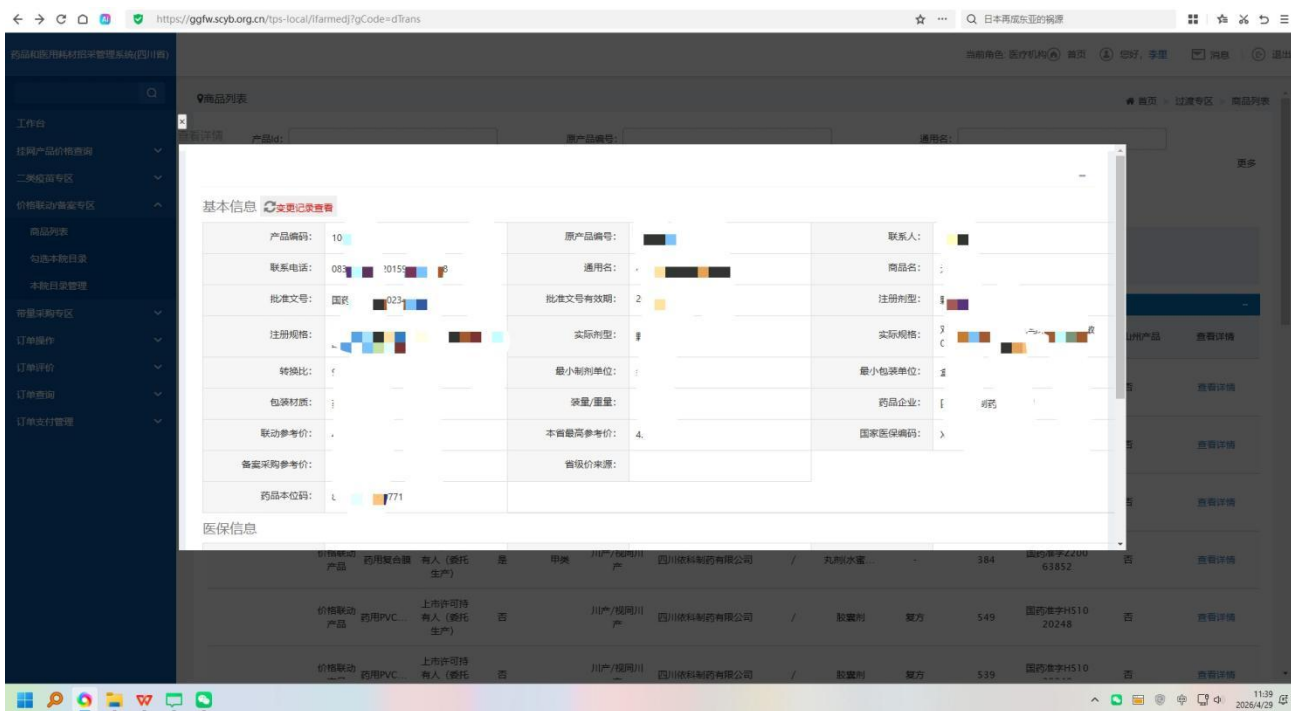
← → C https://ggfw.scyb.org.cn/tps-local/lfarmedj?gCode=dTrans ☆ ··· Q 日本再成东亚的祸源

药品和医用耗材招采管理系统(四川省)

当前角色: 医疗机构 首页 您好, 李里 消息 退出

工作台
挂网产品价格查询
二类疫苗专区
价格联动/备案专区
商品列表
勾选本院目录
本院目录管理
带量采购专区
订单操作
订单评价
订单查询
订单支付管理

商品列表

首页 > 过渡专区 > 商品列表

产品id: 原产品编号: 通用名:

更多

基本信息 变更记录查看

| 产品编码: | 10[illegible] | 原产品编号: | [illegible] | 联系人: | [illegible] |
|---|---|---|---|---|---|
| 联系电话: | 083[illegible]20159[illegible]8 | 通用名: | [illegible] | 商品名: | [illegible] |
| 批准文号: | 国药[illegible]023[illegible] | 批准文号有效期: | 2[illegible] | 注册剂型: | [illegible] |
| 注册规格: | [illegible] | 实际剂型: | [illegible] | 实际规格: | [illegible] |
| 转换比: | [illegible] | 最小制剂单位: | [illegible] | 最小包装单位: | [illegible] |
| 包装材质: | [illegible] | 装量/重量: | | 药品企业: | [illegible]制药 |
| 联动参考价: | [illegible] | 本省最高参考价: | 4.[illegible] | 国家医保编码: | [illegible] |
| 备案采购参考价: | | 省级价来源: | | | |
| 药品本位码: | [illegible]771 | | | | |

医保信息

| 价格联动产品 | 药用复合膜 | 上市许可持有人(委托生产) | 是 | 甲类 | 川产/视同川产 | 四川依科制药有限公司 | / | 丸剂水蜜... | - | 384 | 国药准字Z2200 63852 | 否 | 查看详情 |
| 价格联动产品 | 药用PVC... | 上市许可持有人(委托生产) | 否 | | 川产/视同川产 | 四川依科制药有限公司 | / | 胶囊剂 | 复方 | 549 | 国药准字H510 20248 | 否 | 查看详情 |
| 价格联动产品 | 药用PVC... | 上市许可持有人(委托 | 否 | | 川产/视同川产 | 四川依科制药有限公司 | / | 胶囊剂 | 复方 | 539 | 国药准字H510 | 否 | 查看详情 |

川外产品 查看详情
否 查看详情

11:39
2026/4/29